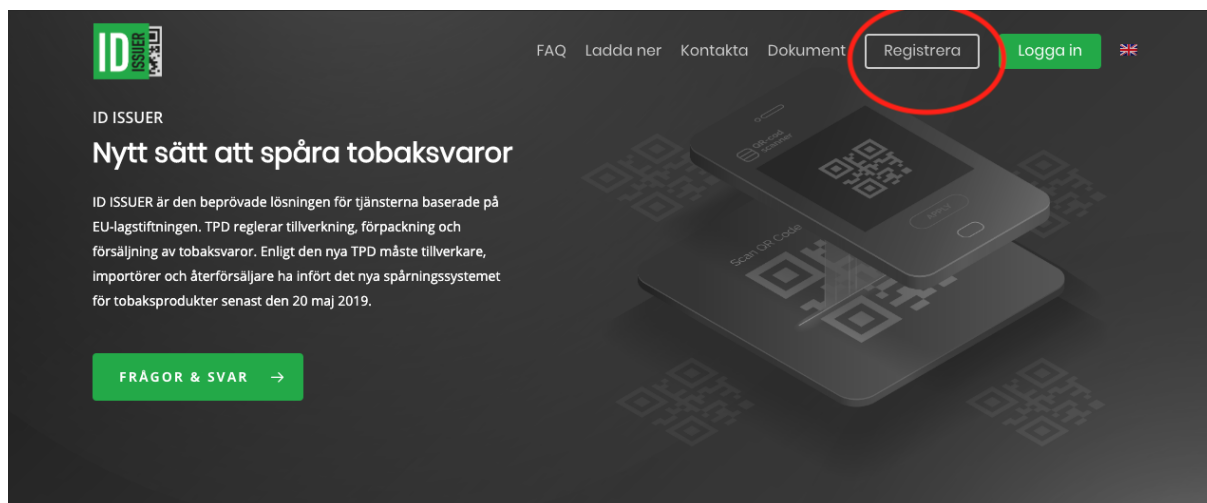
ID ISSUER

FAQ Ladda ner Kontakta Dokument Registrera Logga in

ID ISSUER

Nytt sätt att spåra tobaksvaror

ID ISSUER är den beprövade lösningen för tjänsterna baserade på EU-lagstiftningen. TPD reglerar tillverkning, förpackning och försäljning av tobaksvaror. Enligt den nya TPD måste tillverkare, importörer och återförsäljare ha infört det nya spårningssystemet för tobaksprodukter senast den 20 maj 2019.

FRÅGOR & SVAR →

QR-code scanner

Scan QR Code